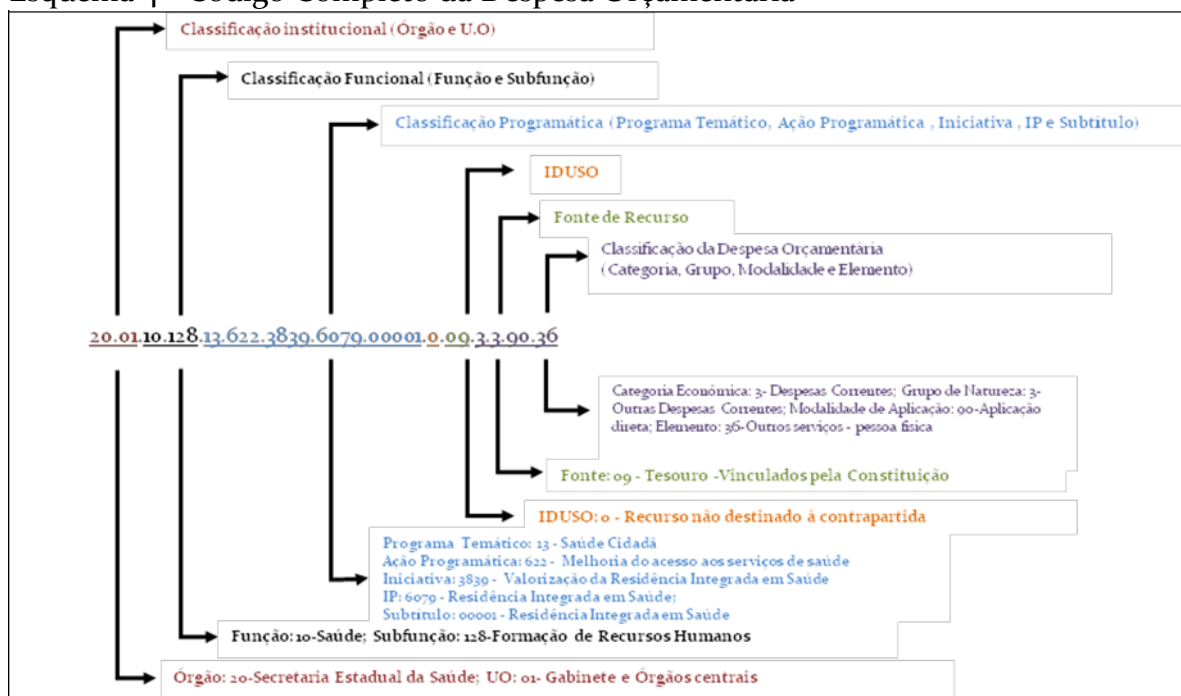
Classificação institucional (Órgão e U.O)

Classificação Funcional (Função e Subfunção)

Classificação Programática (Programa Temático, Ação Programática , Iniciativa , IP e Subtitulo)

IDUSO

Fonte de Recurso

Classificação da Despesa Orçamentária (Categoria, Grupo, Modalidade e Elemento)

20.01.10.128.13.622.3839.6079.00001.0.09.3.3.90.36

Categoria Econômica: 3- Despesas Correntes; Grupo de Natureza: 3- Outras Despesas Correntes; Modalidade de Aplicação: 90-Aplicação direta; Elemento: 36-Outros serviços - pessoa física

Fonte: 09 - Tesouro -Vinculados pela Constituição

IDUSO: 0 - Recurso não destinado à contrapartida

Programa Temático: 13 - Saúde Cidadã
Ação Programática: 622 - Melhoria do acesso aos serviços de saúde
Iniciativa: 3839 - Valorização da Residência Integrada em Saúde
IP: 6079 - Residência Integrada em Saúde;
Subtitulo: 00001 - Residência Integrada em Saúde

Função: 10-Saúde; Subfunção: 128-Formação de Recursos Humanos

Órgão: 20-Secretaria Estadual da Saúde; UO: 01- Gabinete e Órgãos centrais